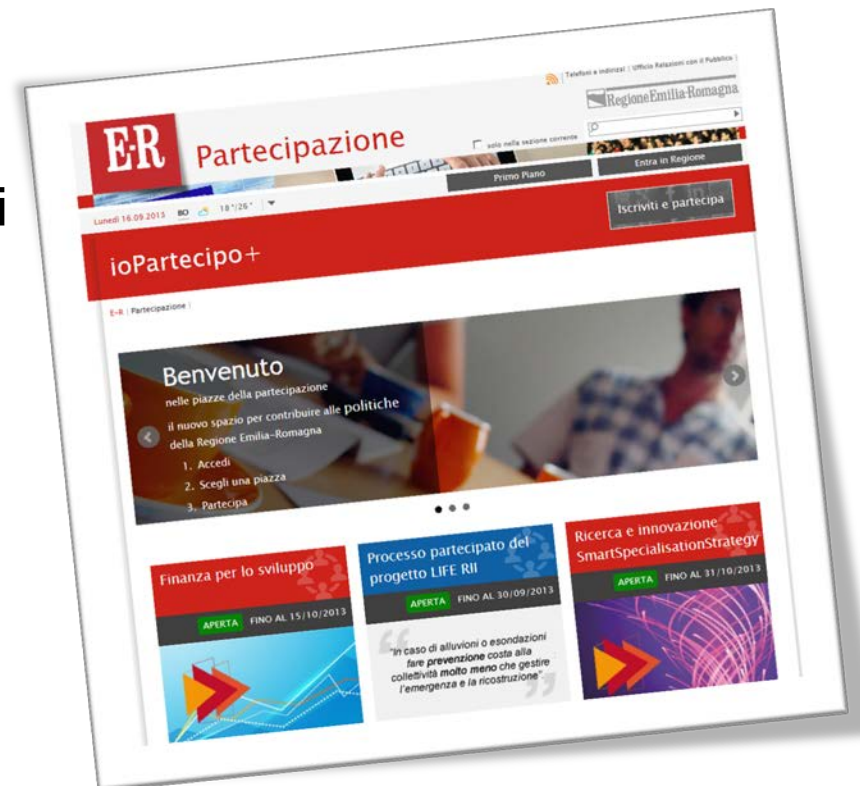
i

| Telefoni e indirizzi | Ufficio Relazioni con il Pubblico |

RegioneEmilia-Romagna

E·R Partecipazione

solo nella sezione corrente

Primo Piano

Entra in Regione

Lunedì 16.09.2013 BO 18°/26°

Iscriviti e partecipa

ioPartecipo+

E-R | Partecipazione |

Benvenuto
nelle piazze della partecipazione
il nuovo spazio per contribuire alle politiche della Regione Emilia-Romagna
1. Accedi
2. Scegli una piazza
3. Partecipa

Finanza per lo sviluppo
APERTA FINO AL 15/10/2013

Processo partecipato del progetto LIFE RII
APERTA FINO AL 30/09/2013
"In caso di alluvioni o esondazioni fare prevenzione costa alla collettività molto meno che gestire l'emergenza e la ricostruzione"

Ricerca e innovazione SmartSpecialisationStrategy
APERTA FINO AL 31/10/2013